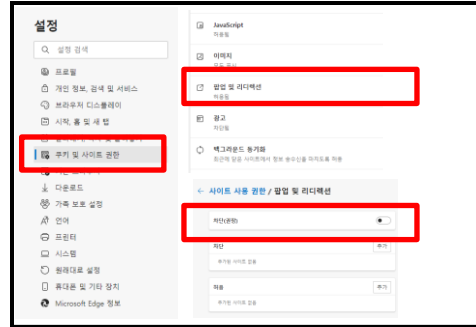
설정

설정 검색

프로필

개인 정보, 검색 및 서비스

브라우저 디스플레이

시작, 홈 및 새 탭

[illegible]

쿠키 및 사이트 권한

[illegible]

다운로드

가족 보호 설정

언어

프린터

시스템

원래대로 설정

휴대폰 및 기타 장치

Microsoft Edge 정보

JavaScript
허용됨

이미지
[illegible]

팝업 및 리디렉션
허용됨

광고
차단됨

백그라운드 동기화
최근에 닫은 사이트에서 데이터 보내기 및 받기 동기화를 마치도록 허용

← 사이트 사용 권한 / 팝업 및 리디렉션

차단(권장)

차단
추가
추가된 사이트 없음

허용
추가
추가된 사이트 없음